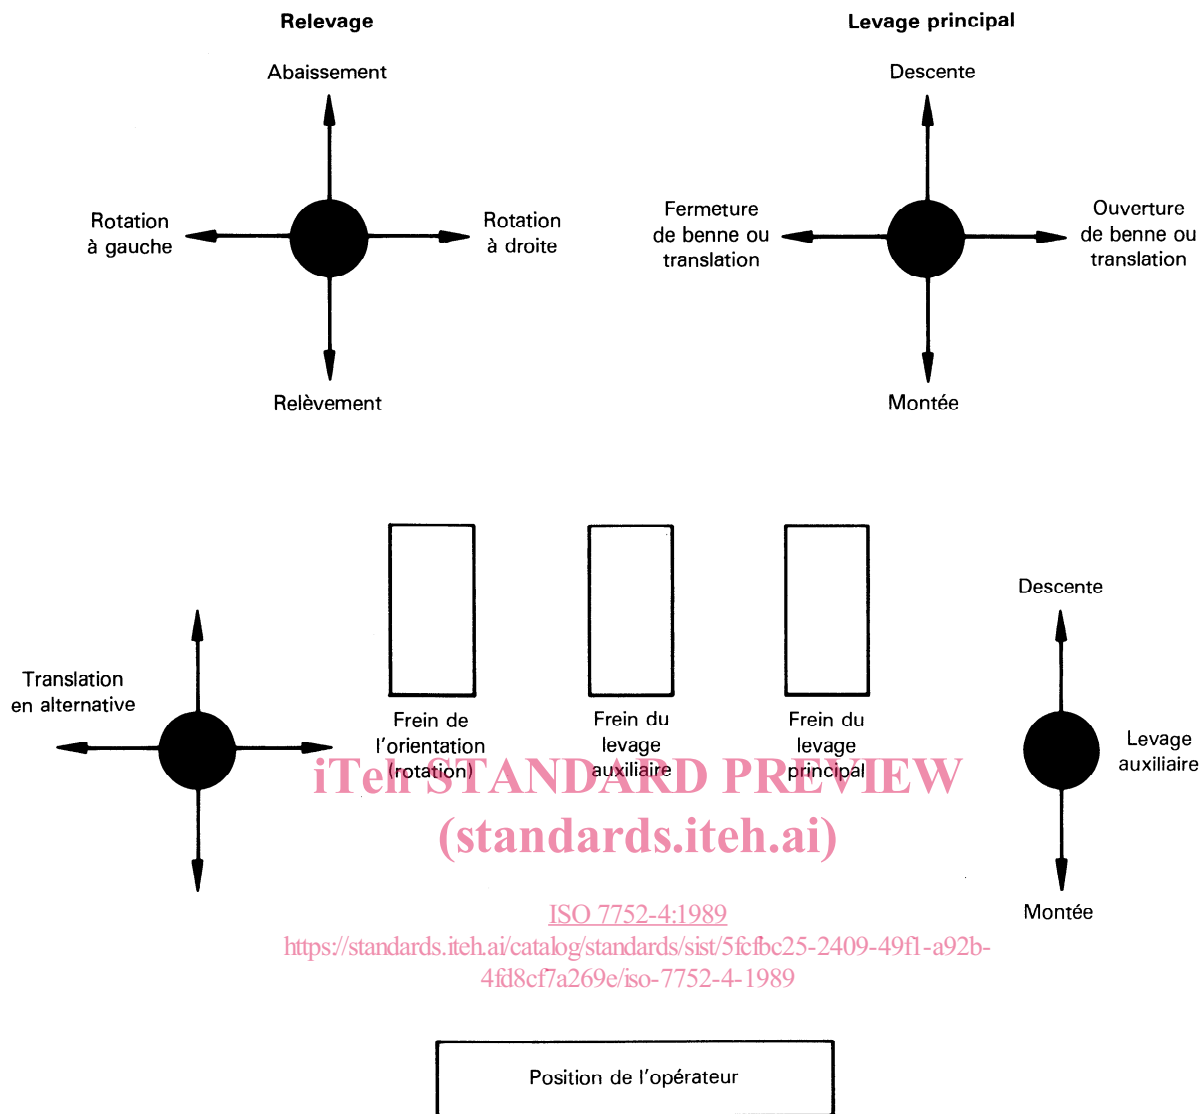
Relevage

Abaissement

Rotation à gauche

Rotation à droite

Relèvement

Levage principal

Descente

Fermeture de benne ou translation

Ouverture de benne ou translation

Montée

Translation en alternative

Frein de l'orientation (rotation)

Frein du levage auxiliaire

Frein du levage principal

Descente

Levage auxiliaire

Montée

iTeh STANDARD PREVIEW
(standards.iteh.ai)

ISO 7752-4:1989
https://standards.iteh.ai/catalog/standards/sist/5fcfbc25-2409-49f1-a92b-4fd8cf7a269e/iso-7752-4-1989

Position de l'opérateur